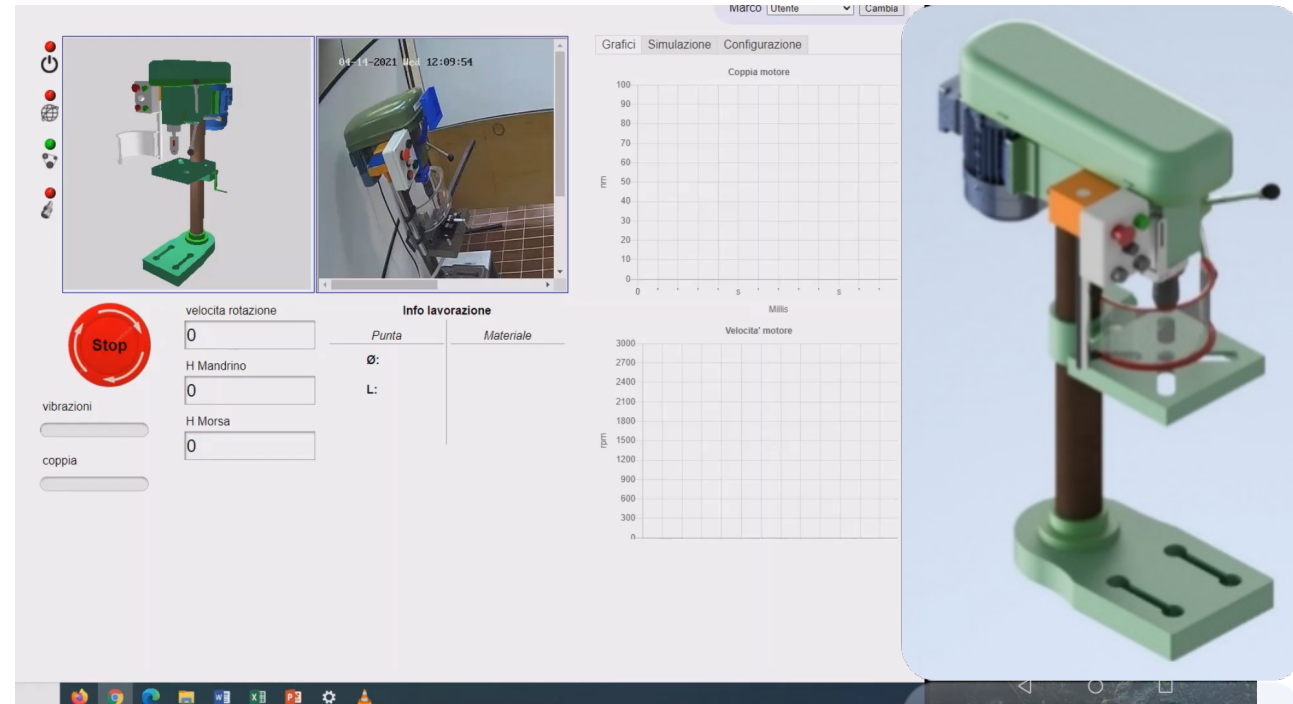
Marco Utente Cambia

04-14-2021 Wed 12:09:54

Grafici Simulazione Configurazione

Coppia motore

100
90
80
70
60
50
40
30
20
10
0

nm

0 s s

Millis

Stop

vibrazioni

coppia

velocita rotazione
0

H Mandrino
0

H Morsa
0

Info lavorazione

| Punta | Materiale |
|---|---|
| Ø: | |
| L: | |

Velocita' motore

3000
2700
2400
2100
1800
1500
1200
900
600
300
0

rpm